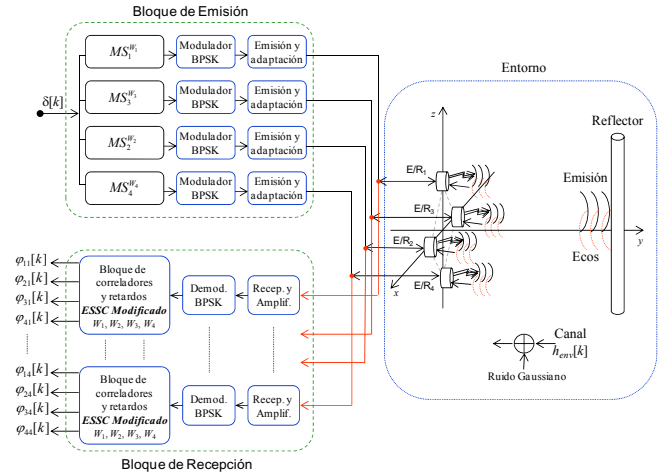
Bloque de Emisión

$MS_1^{W_1}$ Modulador BPSK Emisión y adaptación

$MS_3^{W_3}$ Modulador BPSK Emisión y adaptación

$MS_2^{W_2}$ Modulador BPSK Emisión y adaptación

$MS_4^{W_4}$ Modulador BPSK Emisión y adaptación

$\delta[k]$

Entorno

z

Reflector

E/R$_1$

E/R$_3$

Emisión

E/R$_2$

y

E/R$_4$

Ecos

x

$\varphi_{11}[k]$
$\varphi_{21}[k]$
$\varphi_{31}[k]$
$\varphi_{41}[k]$

Bloque de correladores y retardos
*ESSC Modificado*
$W_1$, $W_2$, $W_3$, $W_4$

Demod. BPSK

Recep. y Amplif.

Canal
$h_{env}[k]$

Ruido Gaussiano

$\varphi_{14}[k]$
$\varphi_{24}[k]$
$\varphi_{34}[k]$
$\varphi_{44}[k]$

Bloque de correladores y retardos
*ESSC Modificado*
$W_1$, $W_2$, $W_3$, $W_4$

Demod. BPSK

Recep. y Amplif.

Bloque de Recepción